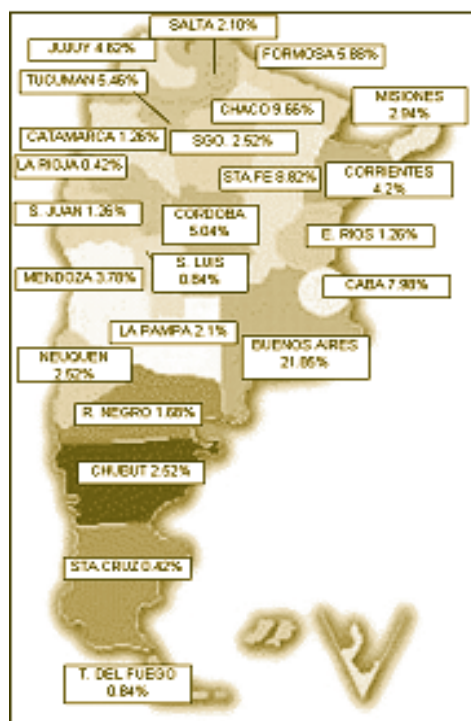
SALTA 2.10%
JUJUY 4.62%
FORMOSA 5.88%
TUCUMAN 5.46%
MISIONES 2.94%
CHACO 9.66%
CATAMARCA 1.26%
SGO. 2.52%
LA RIOJA 0.42%
STA FE 8.82%
CORRIENTES 4.2%
S. JUAN 1.26%
CORDOBA 5.04%
E. RIOS 1.26%
S. LUIS 0.84%
MENDOZA 3.78%
CABA 7.98%
LA PAMPA 2.1%
BUENOS AIRES 21.85%
NEUQUEN 2.52%
R. NEGRO 1.68%
CHUBUT 2.52%
STA.CRUZ 0.42%
T. DEL FUEGO 0.84%